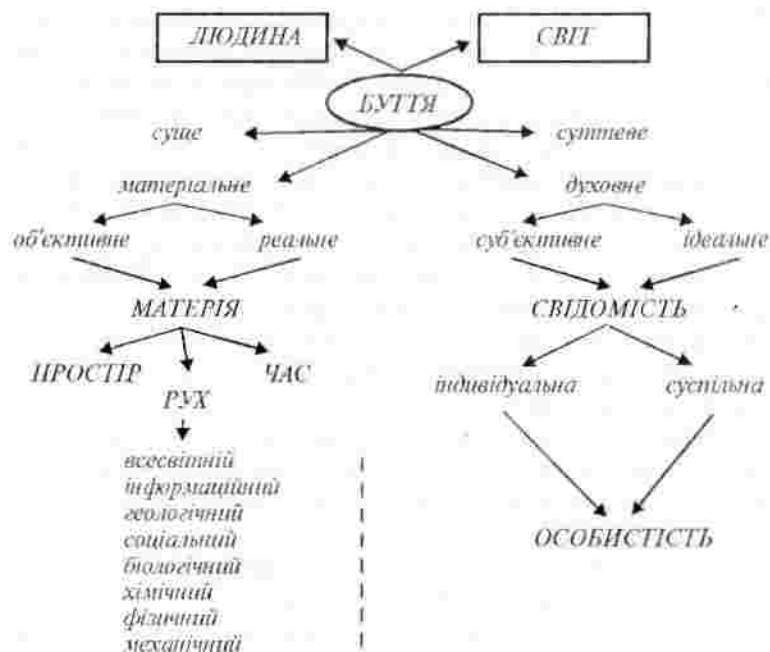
ЛЮДИНА

СВІТ

БУТТЯ

суще

сутнєве

матеріальне

духовне

об'єктивне

реальне

суб'єктивне

ідеальне

МАТЕРІЯ

СВІДОМІСТЬ

ПРОСТІР

РУХ

ЧАС

індивідуальна

суспільна

всесвітній
інформаційний
геологічний
соціальний
біологічний
хімічний
фізичний
механічний

ОСОБИСТІСТЬ